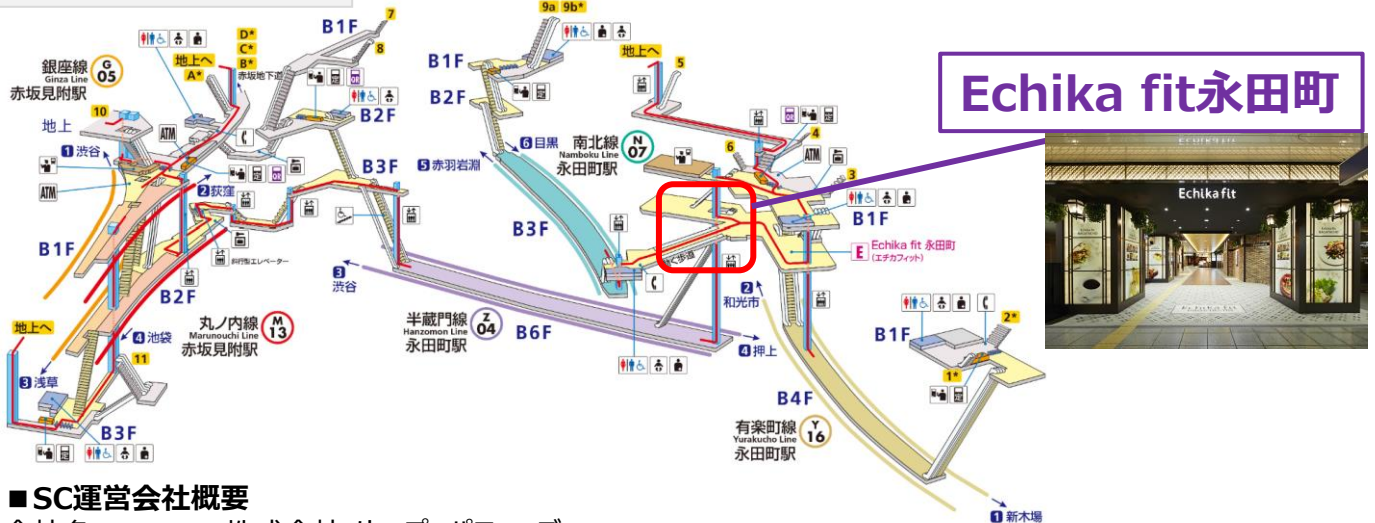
B1F
7
8
9a 9b*
D*
C*
B*
地上へ
A*
赤坂地下道
地上へ
5
Echika fit永田町
銀座線
Ginza Line
G 05
赤坂見附駅
10
地上
1 渋谷
ATM
B1F
2 荻窪
B2F
B1F
B2F
B3F
5 赤羽岩淵
6 目黒
南北線
Namboku Line
N 07
永田町駅
6
4
ATM
3
B1F
Echika fit
B3F
E Echika fit 永田町 (エチカフィット)
3 渋谷
B2F
丸ノ内線
Marunouchi Line
M 13
赤坂見附駅
4 池袋
地上へ
11
3 浅草
B3F
半蔵門線
Hanzomon Line
Z 04
永田町駅
B6F
2 和光市
4 押上
B4F
有楽町線
Yurakucho Line
Y 16
永田町駅
B1F
2*
1*
1 新木場
■SC運営会社概要